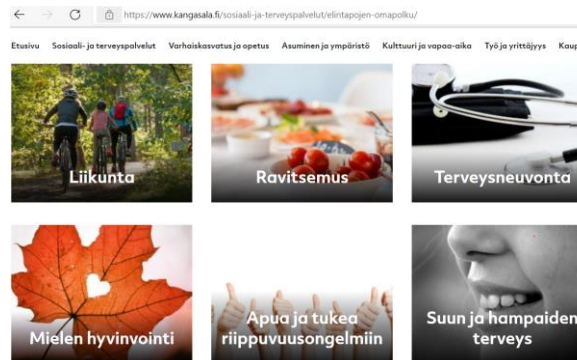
https://www.kangasala.fi/sosiaali-ja-terveyspalvelut/elintapojen-omapolku/

Etusivu Sosiaali- ja terveyspalvelut Varhaiskasvatus ja opetus Asuminen ja ympäristö Kulttuuri ja vapaa-aika Työ ja yrittäjyys Kaup

Liikunta

Ravitsemus

Terveysneuvonta

Mielen hyvinvointi

Apua ja tukea riippuvuusongelmiin

Suun ja hampaiden terveys